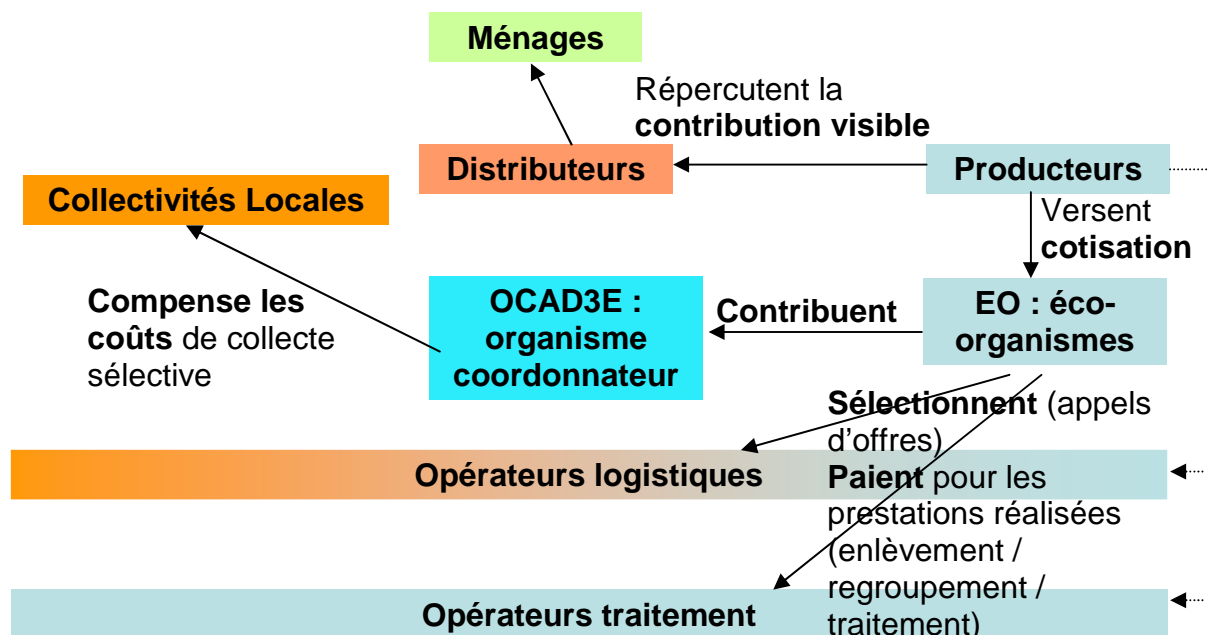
Ménages

Répercutent la **contribution visible**

Distributeurs

Producteurs

Collectivités Locales

Versent **cotisation**

Compense les coûts de collecte sélective

OCAD3E : organisme coordonnateur

Contribuent

EO : éco-organismes

Sélectionnent (appels d'offres)

Opérateurs logistiques

Paient pour les prestations réalisées (enlèvement / regroupement / traitement)

Opérateurs traitement